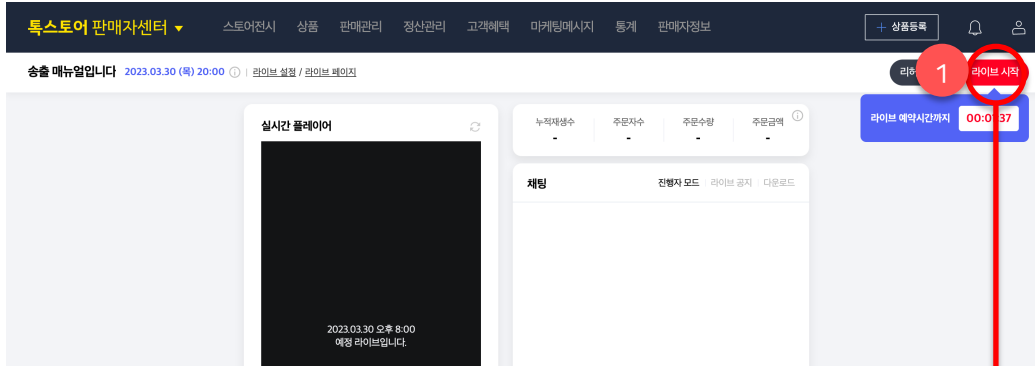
톡스토어 판매자센터 ▾ 스토어전시 상품 판매관리 정산관리 고객혜택 마케팅메시지 통계 판매자정보

+ 상품등록

송출 매뉴얼입니다 2023.03.30 (목) 20:00 ⓘ | 라이브 설정 / 라이브 페이지

리허 1 라이브 시작

라이브 예약시간까지 00:0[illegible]37

실시간 플레이어

2023.03.30 오후 8:00
예정 라이브입니다.

| 누적재생수 | 주문자수 | 주문수량 | 주문금액 |
|---|---|---|---|
| - | - | - | - |

채팅 진행자 모드 | 라이브 공지 | 다운로드